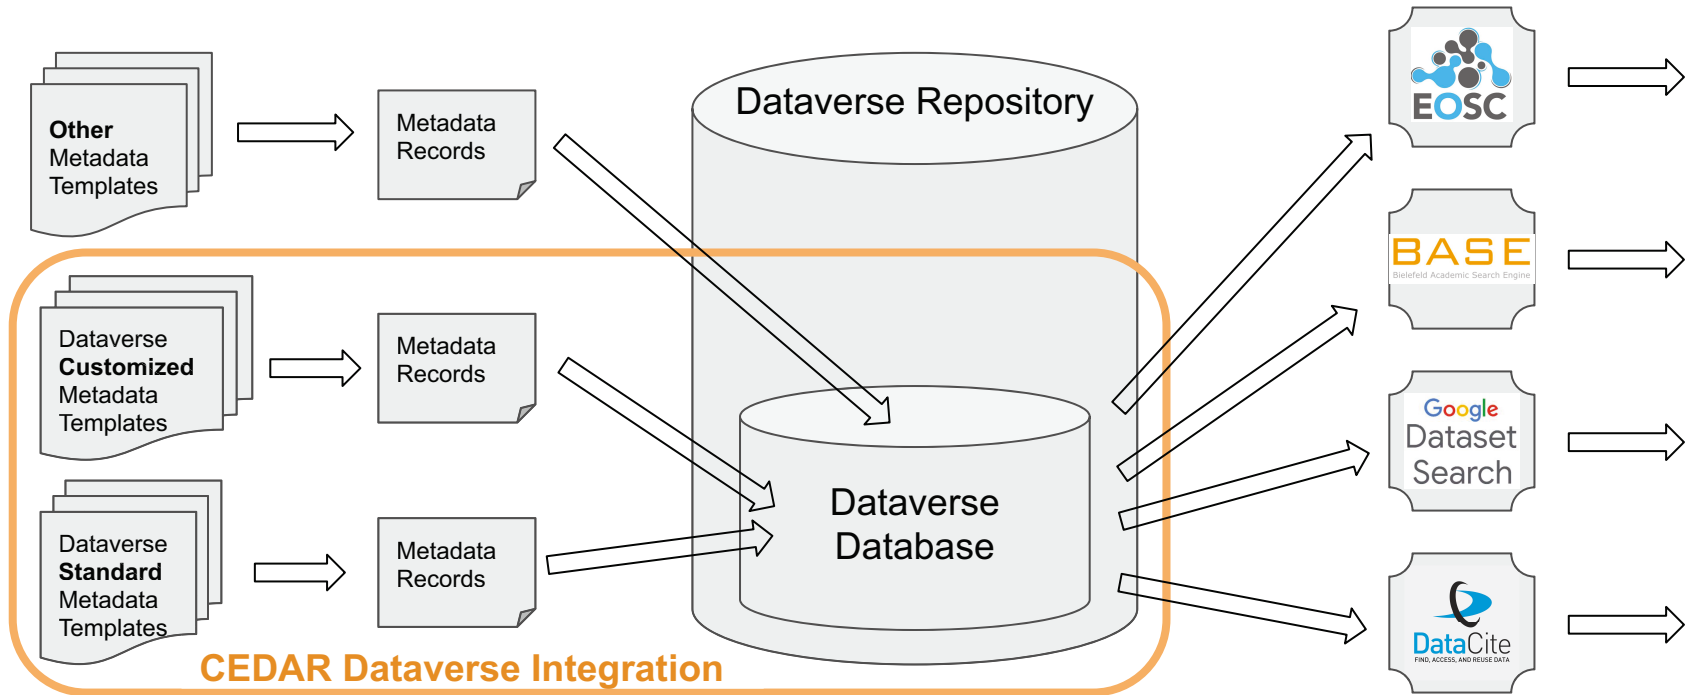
Other Metadata Templates

Metadata Records

Dataverse Repository

EOSC

BASE
Bielefeld Academic Search Engine

Dataverse Customized Metadata Templates

Metadata Records

Google Dataset Search

Dataverse Database

Dataverse Standard Metadata Templates

Metadata Records

DataCite
FIND, ACCESS, AND REUSE DATA

CEDAR Dataverse Integration